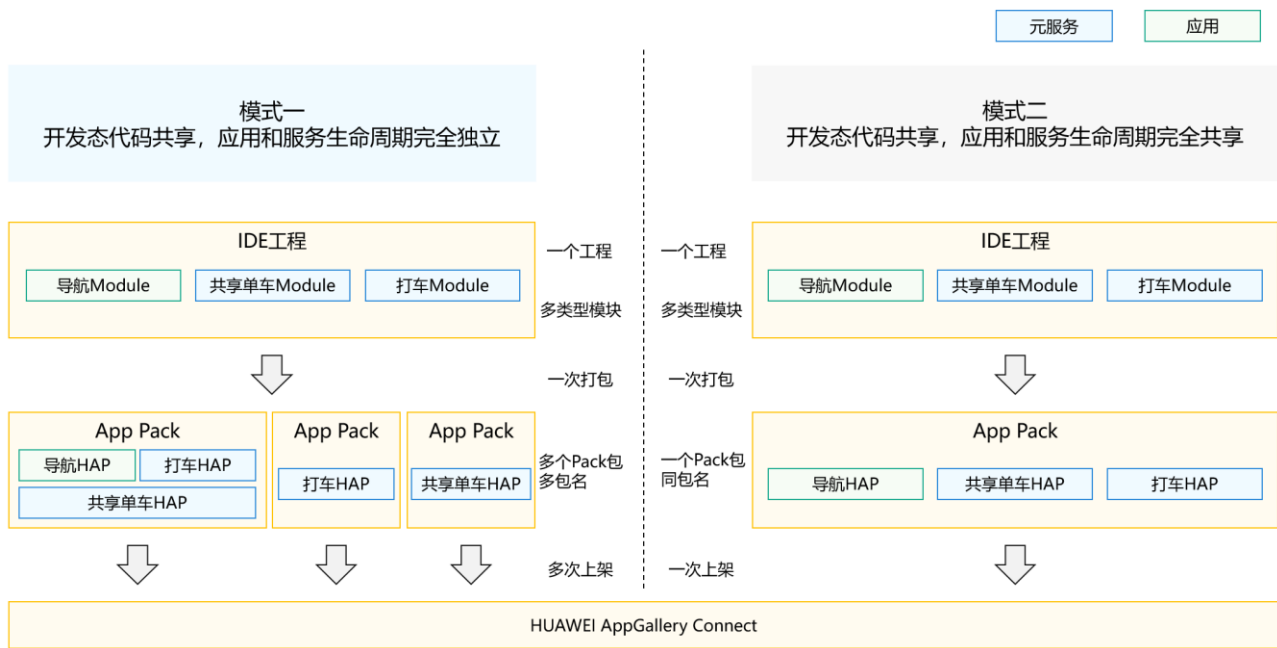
元服务

应用

模式一
开发态代码共享，应用和服务生命周期完全独立

模式二
开发态代码共享，应用和服务生命周期完全共享

IDE工程

导航Module

共享单车Module

打车Module

一个工程

多类型模块

一个工程

多类型模块

IDE工程

导航Module

共享单车Module

打车Module

一次打包

一次打包

App Pack

导航HAP

打车HAP

共享单车HAP

App Pack

打车HAP

App Pack

共享单车HAP

多个Pack包
多包名

一个Pack包
同包名

App Pack

导航HAP

共享单车HAP

打车HAP

多次上架

一次上架

HUAWEI AppGallery Connect